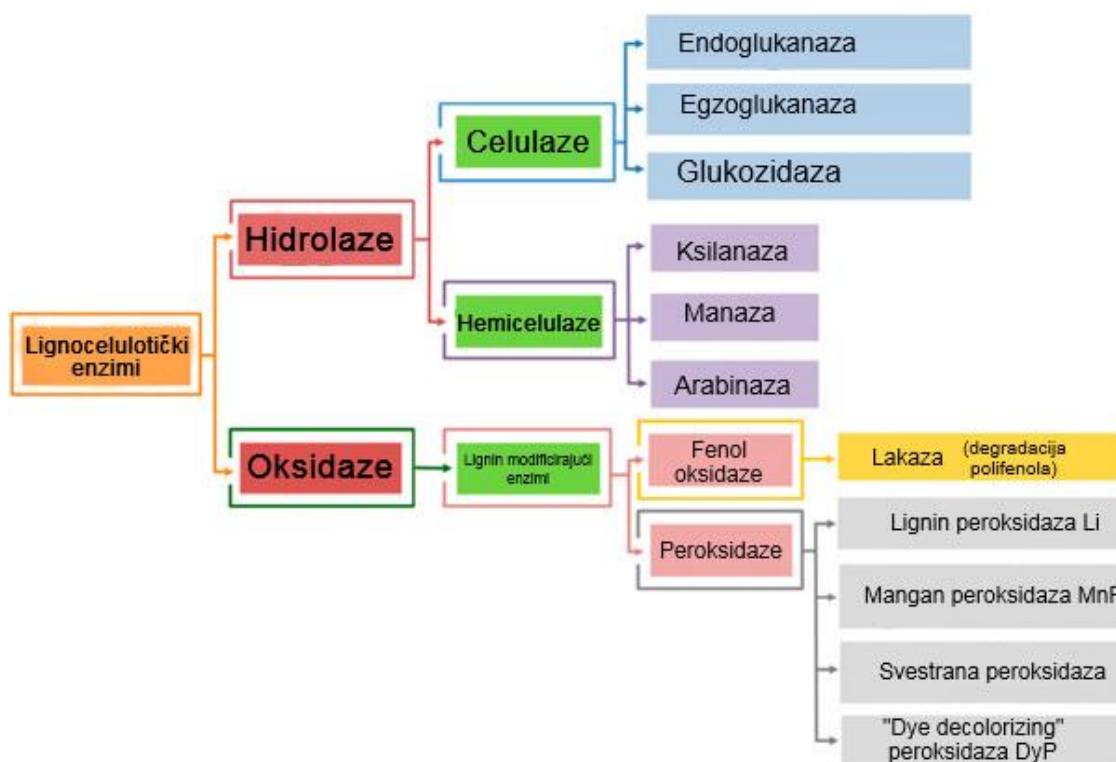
Lignocelulotički enzimi

Hidrolaze

Celulaze

Endoglukanaza

Egzoglukanaza

Glukozidaza

Hemicelulaze

Ksilanaza

Manaza

Arabinaza

Oksidaze

Lignin modificirajući enzimi

Fenol oksidaze

Lakaza (degradacija polifenola)

Peroksidaze

Lignin peroksidaza Li

Mangan peroksidaza MnP

Svestrana peroksidaza

"Dye decolorizing" peroksidaza DyP